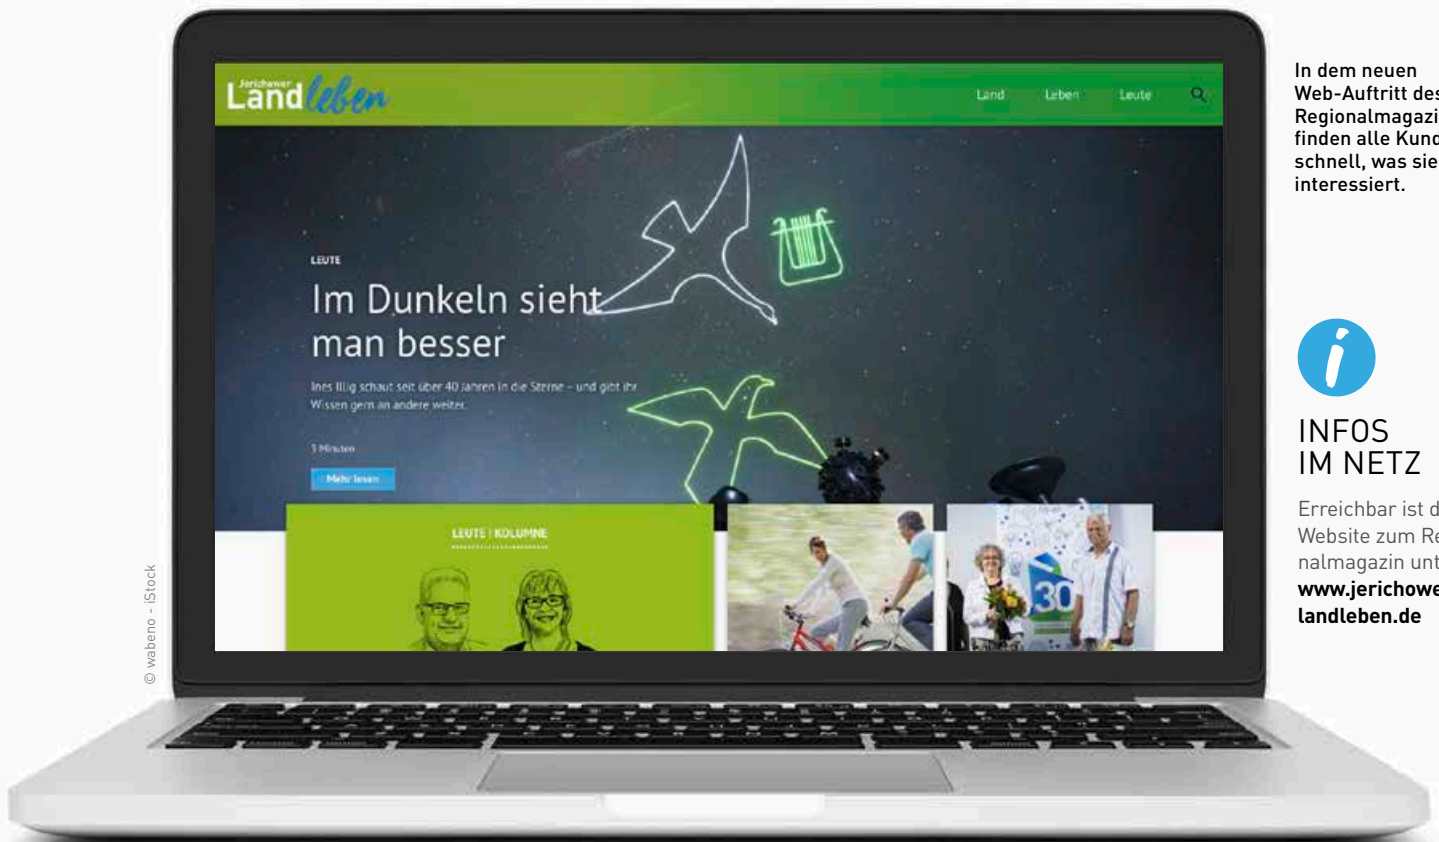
Jerichower Land leben

Land Leben Leute

LEUTE

Im Dunkeln sieht man besser

Ines Illig schaut seit über 40 Jahren in die Sterne – und gibt ihr Wissen gern an andere weiter.

3 Minuten

Mehr lesen

LEUTE | KOLUMNE

30

© wabeno - iStock

In dem neuen Web-Auftritt des Regionalmagazi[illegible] finden alle Kund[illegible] schnell, was sie interessiert.

INFOS IM NETZ

Erreichbar ist d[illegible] Website zum Re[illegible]nalmagazin unt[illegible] **www.jerichowe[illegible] landleben.de**